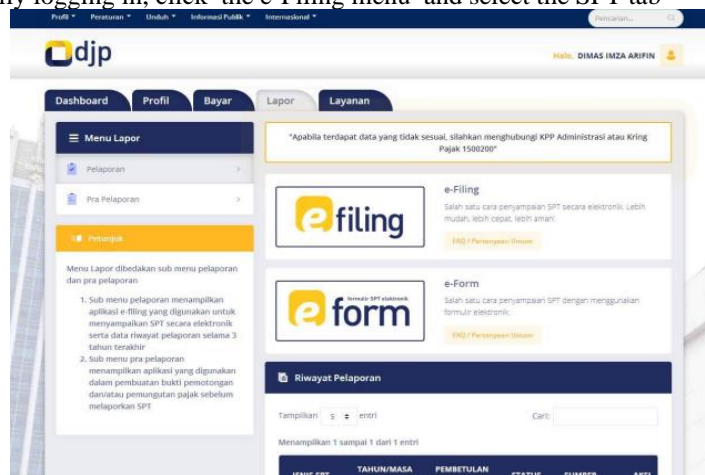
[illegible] logging in, click the e-Filing menu and select the SPT tab

Profil ▾ Peraturan ▾ Unduh ▾ Informasi Publik ▾ Internasional ▾

Pencarian...

djp

Halo, DIMAS IMZA ARIFIN

Dashboard Profil Bayar Lapor Layanan

Menu Lapor

Pelaporan

Pra Pelaporan

Petunjuk

Menu Lapor dibedakan sub menu pelaporan dan pra pelaporan

1. Sub menu pelaporan menampilkan aplikasi e-filing yang digunakan untuk menyampaikan SPT secara elektronik serta data riwayat pelaporan selama 3 tahun terakhir
2. Sub menu pra pelaporan menampilkan aplikasi yang digunakan dalam pembuatan bukti pemotongan dan/atau pemungutan pajak sebelum melaporkan SPT

"Apabila terdapat data yang tidak sesuai, silahkan menghubungi KPP Administrasi atau Kring Pajak 1500200"

efiling

e-Filing

Salah satu cara penyampaian SPT secara elektronik. Lebih mudah, lebih cepat, lebih aman!

FAQ / Pertanyaan Umum

formulir SPT elektronik eform

e-Form

Salah satu cara penyampaian SPT dengan menggunakan formulir elektronik.

FAQ / Pertanyaan Umum

Riwayat Pelaporan

Tampilkan 5 entri

Cari:

Menampilkan 1 sampai 1 dari 1 entri

JENIS SPT TAHUN/MASA PEMBETULAN STATUS SUMBER AKSI